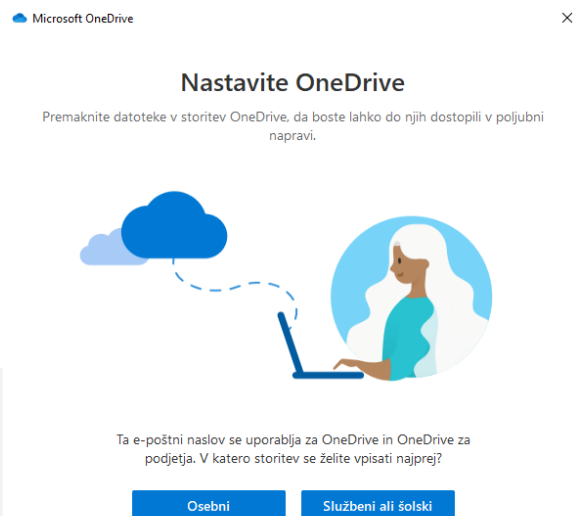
Microsoft OneDrive

×

Nastavite OneDrive

Premaknite datoteke v storitev OneDrive, da boste lahko do njih dostopili v poljubni napravi.

Ta e-poštni naslov se uporablja za OneDrive in OneDrive za podjetja. V katero storitev se želite vpisati najprej?

Osebni

Službeni ali šolski